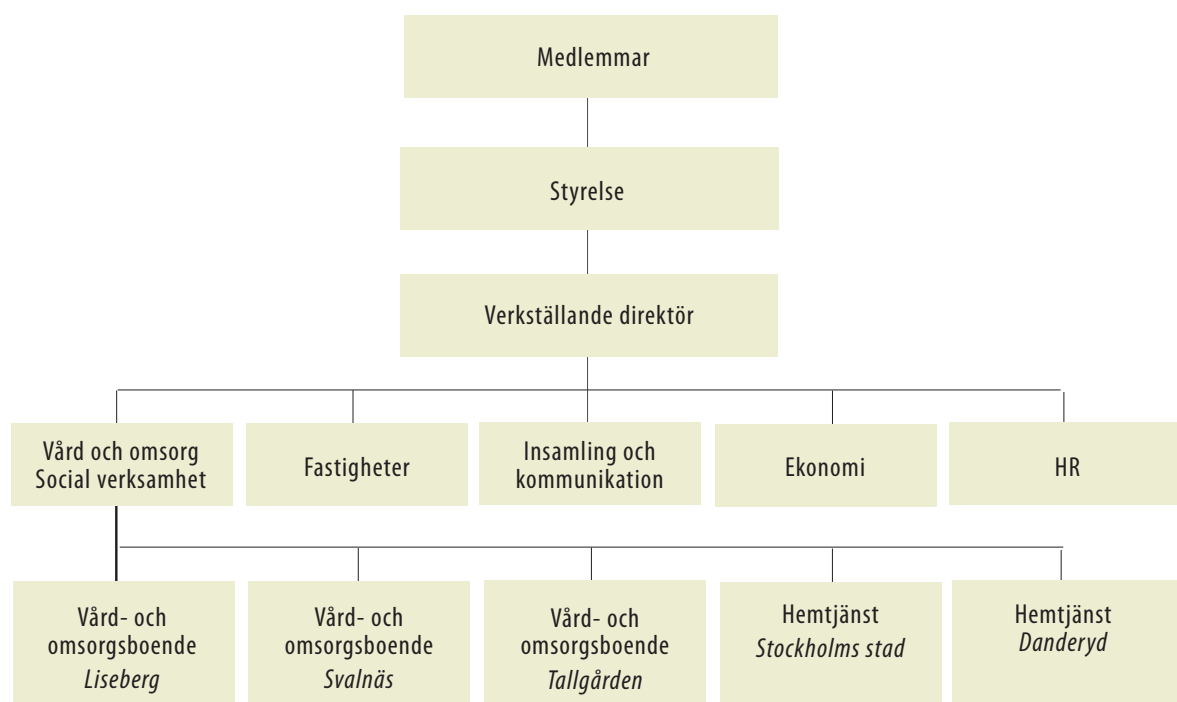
Medlemmar

Styrelse

Verkställande direktör

Vård och omsorg
Social verksamhet

Fastigheter

Insamling och kommunikation

Ekonomi

HR

Vård- och omsorgsboende
*Liseberg*

Vård- och omsorgsboende
*Svalnäs*

Vård- och omsorgsboende
*Tallgården*

Hemtjänst
*Stockholms stad*

Hemtjänst
*Danderyd*